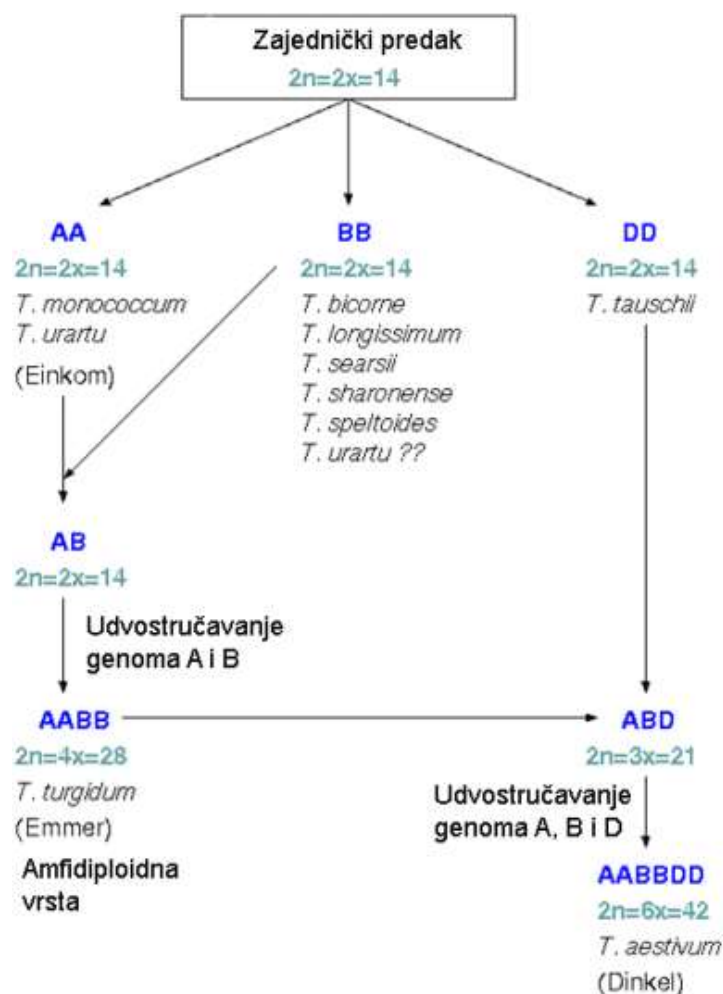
Zajednički predak
2n=2x=14

AA
2n=2x=14
T. monococcum
T. urartu
(Einkom)

BB
2n=2x=14
T. bicorne
T. longissimum
T. searsii
T. sharonense
T. speltoides
T. urartu ??

DD
2n=2x=14
T. tauschii

AB
2n=2x=14

Udvostručavanje genoma A i B

AABB
2n=4x=28
T. turgidum
(Emmer)

Amfidiploidna vrsta

ABD
2n=3x=21

Udvostručavanje genoma A, B i D

AABBDD
2n=6x=42
T. aestivum
(Dinkel)